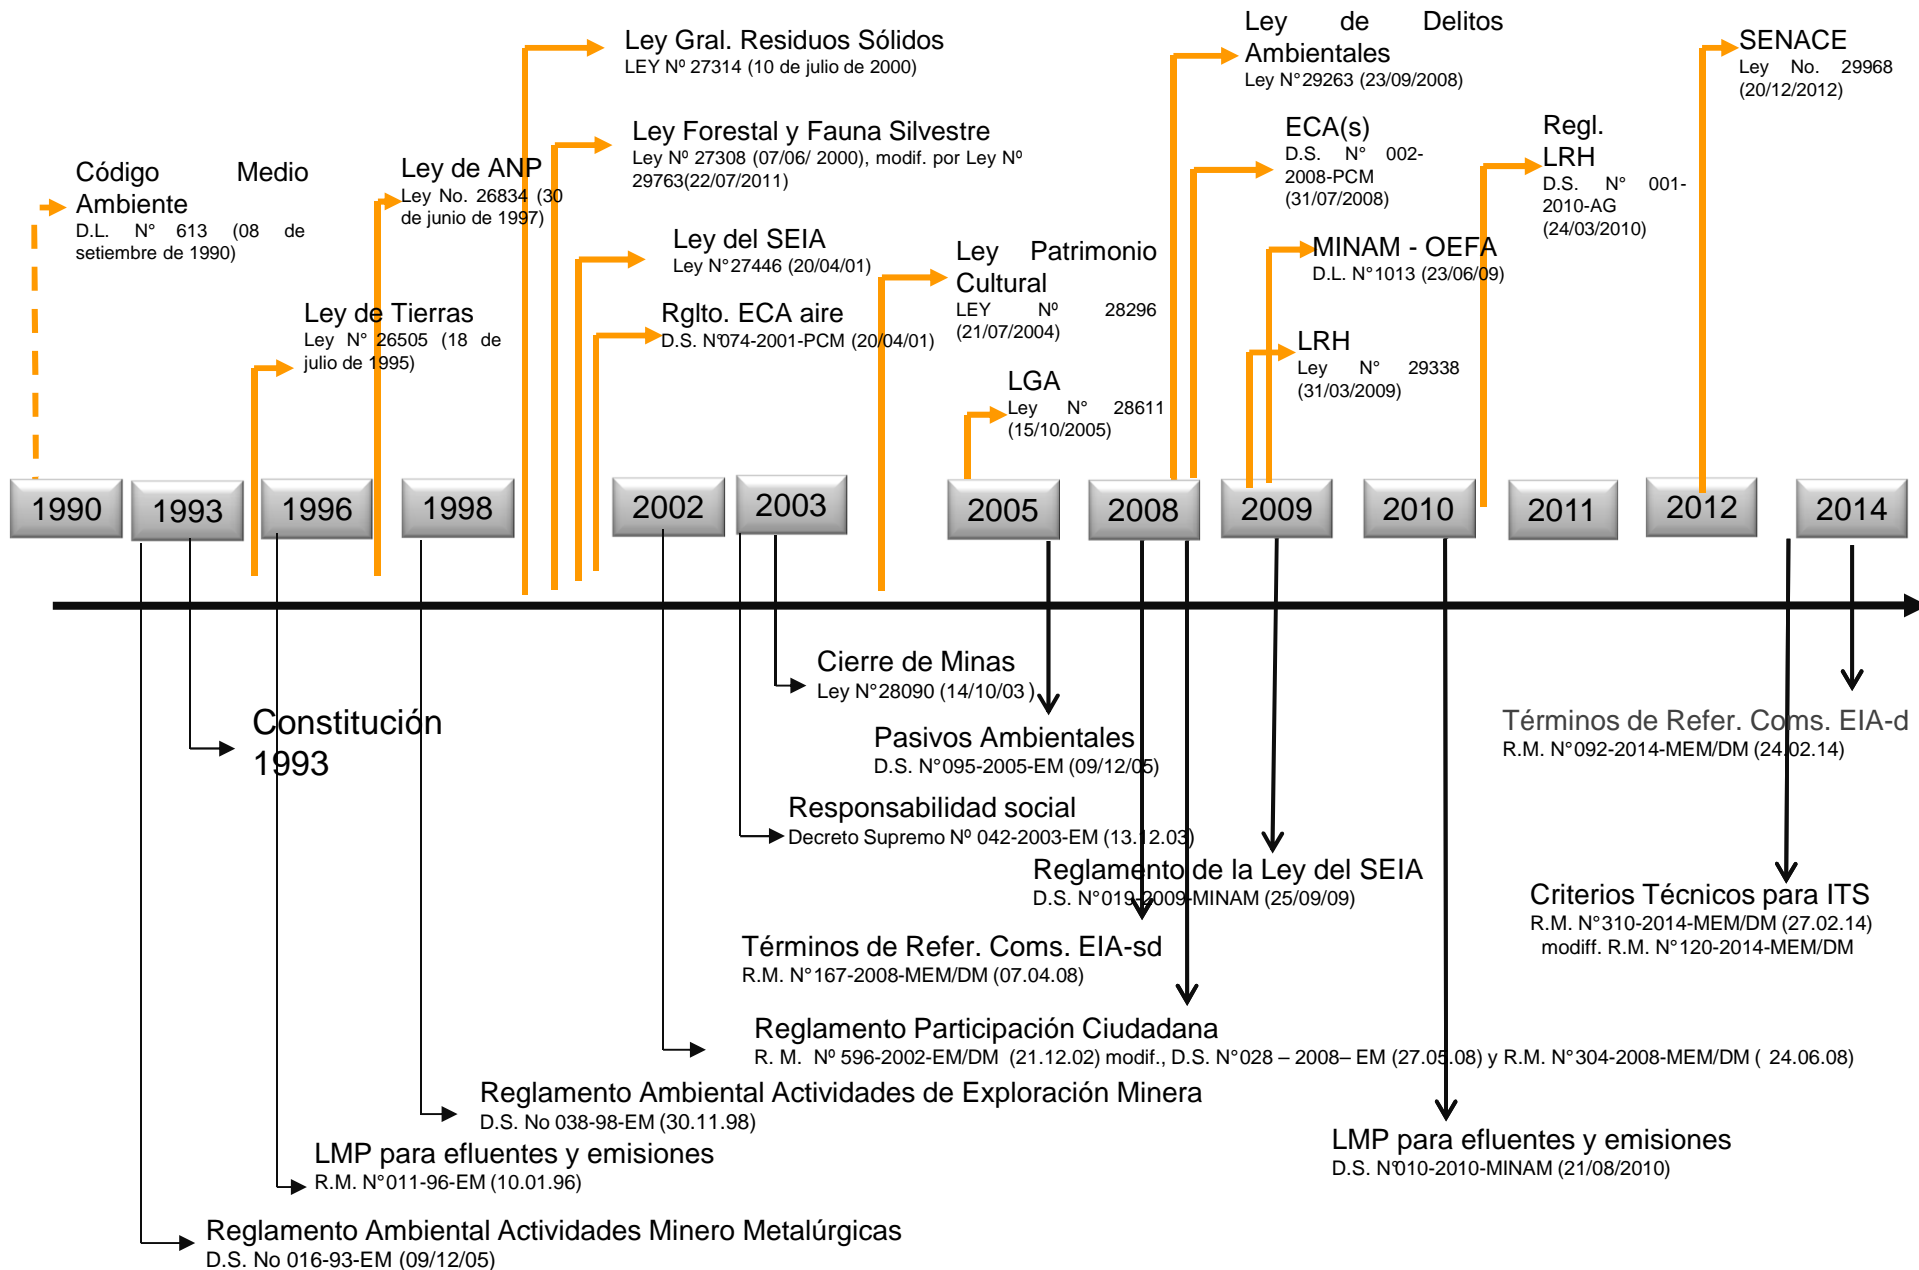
Código Medio Ambiente
D.L. N° 613 (08 de setiembre de 1990)

Ley de Tierras
Ley N° 26505 (18 de julio de 1995)

Ley de ANP
Ley No. 26834 (30 de junio de 1997)

Ley Gral. Residuos Sólidos
LEY Nº 27314 (10 de julio de 2000)

Ley Forestal y Fauna Silvestre
Ley Nº 27308 (07/06/ 2000), modif. por Ley Nº 29763(22/07/2011)

Ley del SEIA
Ley N°27446 (20/04/01)

Rglto. ECA aire
D.S. N°074-2001-PCM (20/04/01)

Ley Patrimonio Cultural
LEY Nº 28296 (21/07/2004)

LGA
Ley N° 28611 (15/10/2005)

Ley de Delitos Ambientales
Ley N°29263 (23/09/2008)

ECA(s)
D.S. N° 002-2008-PCM (31/07/2008)

MINAM - OEFA
D.L. N°1013 (23/06/09)

LRH
Ley N° 29338 (31/03/2009)

Regl. LRH
D.S. N° 001-2010-AG (24/03/2010)

SENACE
Ley No. 29968 (20/12/2012)

1990
1993
1996
1998
2002
2003
2005
2008
2009
2010
2011
2012
2014

Cierre de Minas
Ley N°28090 (14/10/03 )

Constitución 1993

Pasivos Ambientales
D.S. N°095-2005-EM (09/12/05)

Responsabilidad social
Decreto Supremo Nº 042-2003-EM (13.12.03)

Reglamento de la Ley del SEIA
D.S. N°019-2009-MINAM (25/09/09)

Términos de Refer. Coms. EIA-d
R.M. N°092-2014-MEM/DM (24.02.14)

Criterios Técnicos para ITS
R.M. N°310-2014-MEM/DM (27.02.14)
modiff. R.M. N°120-2014-MEM/DM

Términos de Refer. Coms. EIA-sd
R.M. N°167-2008-MEM/DM (07.04.08)

Reglamento Participación Ciudadana
R. M. Nº 596-2002-EM/DM (21.12.02) modif., D.S. N°028 – 2008– EM (27.05.08) y R.M. N°304-2008-MEM/DM ( 24.06.08)

Reglamento Ambiental Actividades de Exploración Minera
D.S. No 038-98-EM (30.11.98)

LMP para efluentes y emisiones
R.M. N°011-96-EM (10.01.96)

LMP para efluentes y emisiones
D.S. N°010-2010-MINAM (21/08/2010)

Reglamento Ambiental Actividades Minero Metalúrgicas
D.S. No 016-93-EM (09/12/05)